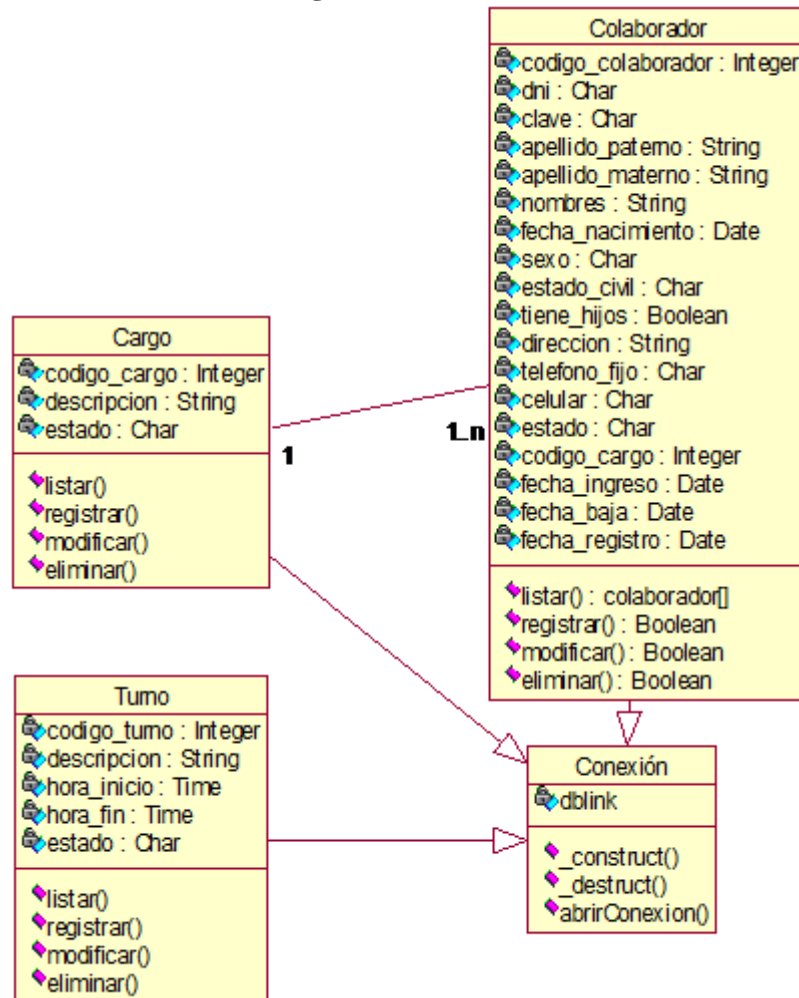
Colaborador
codigo_colaborador : Integer
dni : Char
clave : Char
apellido_paterno : String
apellido_materno : String
nombres : String
fecha_nacimiento : Date
sexo : Char
estado_civil : Char
tiene_hijos : Boolean
direccion : String
telefono_fijo : Char
celular : Char
estado : Char
codigo_cargo : Integer
fecha_ingreso : Date
fecha_baja : Date
fecha_registro : Date

listar() : colaborador[]
registrar() : Boolean
modificar() : Boolean
eliminar() : Boolean

Cargo
codigo_cargo : Integer
descripcion : String
estado : Char

listar()
registrar()
modificar()
eliminar()

1
1..n

Turno
codigo_turno : Integer
descripcion : String
hora_inicio : Time
hora_fin : Time
estado : Char

listar()
registrar()
modificar()
eliminar()

Conexión
dblink

_construct()
_destruct()
abrirConexion()